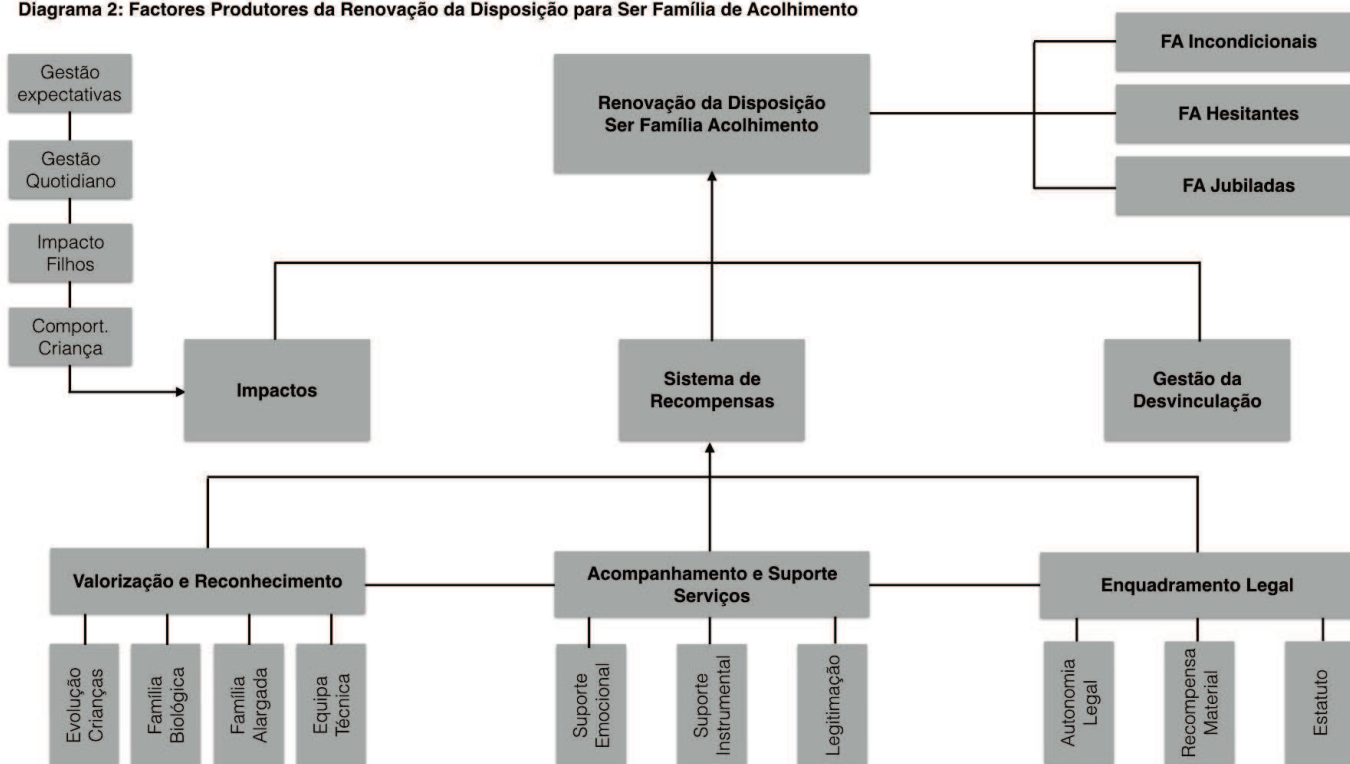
Diagrama 2: Factores Produtores da Renovação da Disposição para Ser Família de Acolhimento

Gestão expectativas

Gestão Quotidiano

Impacto Filhos

Comport. Criança

Renovação da Disposição Ser Família Acolhimento

FA Incondicionais

FA Hesitantes

FA Jubiladas

Impactos

Sistema de Recompensas

Gestão da Desvinculação

Valorização e Reconhecimento

Acompanhamento e Suporte Serviços

Enquadramento Legal

Evolução Crianças

Família Biológica

Família Alargada

Equipa Técnica

Suporte Emocional

Suporte Instrumental

Legitimação

Autonomia Legal

Recompensa Material

Estatuto